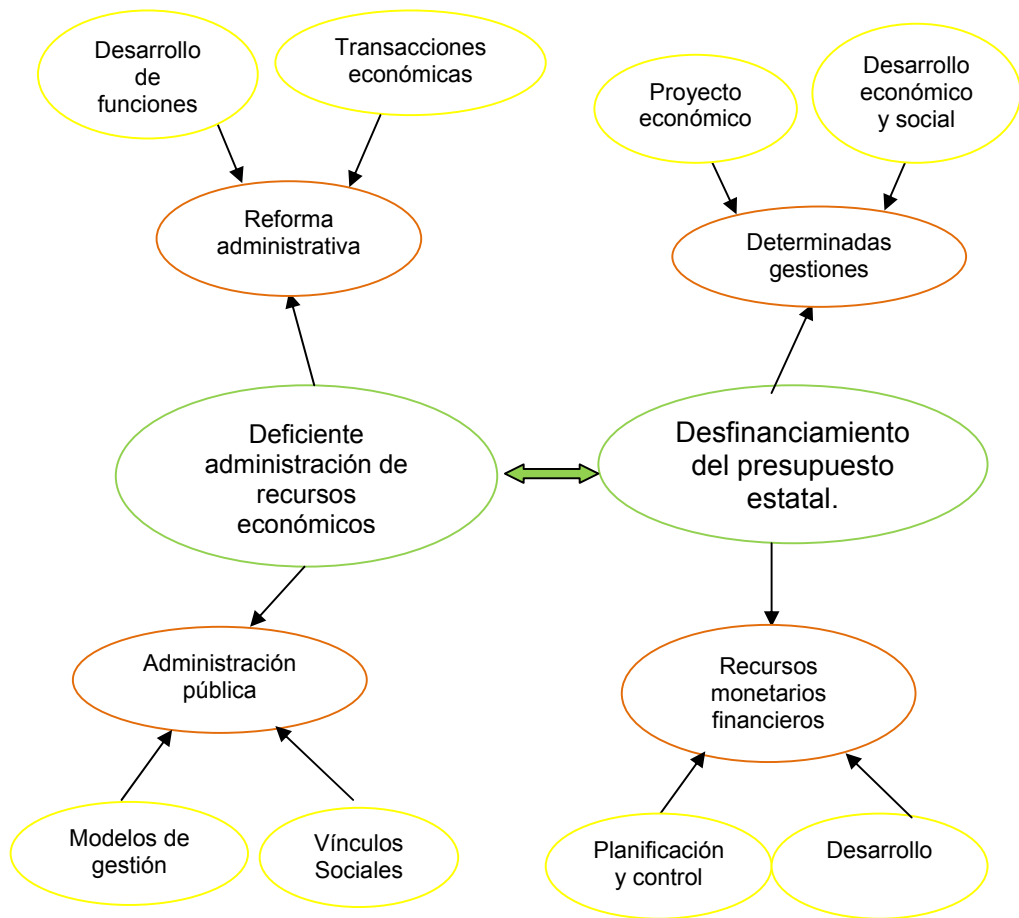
Desarrollo de funciones

Transacciones económicas

Proyecto económico

Desarrollo económico y social

Reforma administrativa

Determinadas gestiones

Deficiente administración de recursos económicos

Desfinanciamiento del presupuesto estatal.

Administración pública

Recursos monetarios financieros

Modelos de gestión

Vínculos Sociales

Planificación y control

Desarrollo